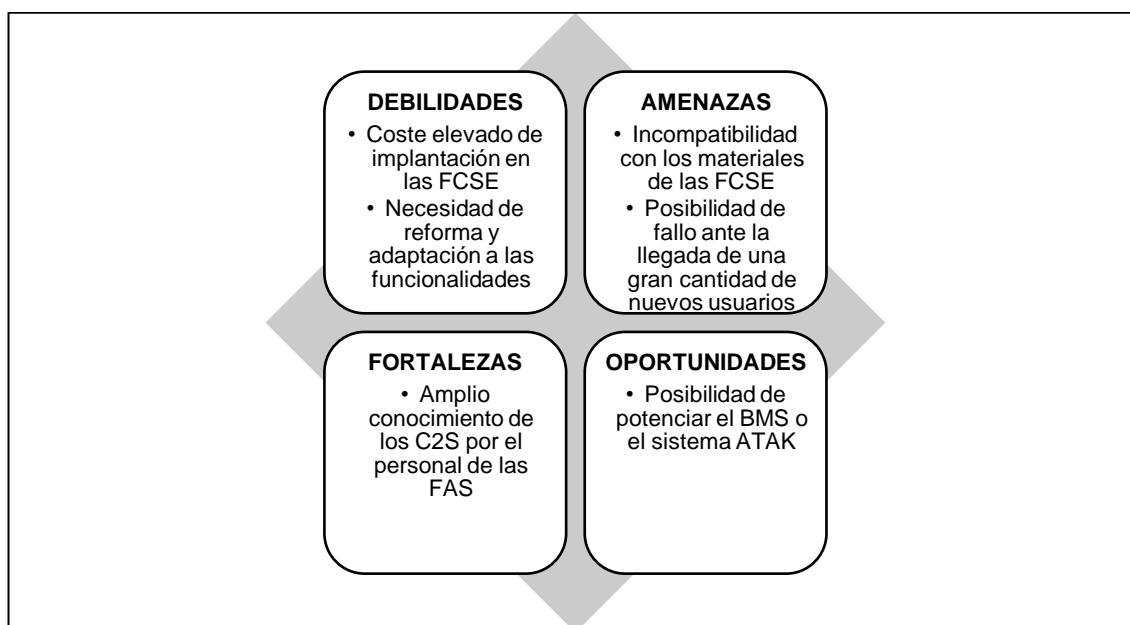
DEBILIDADES

• Coste elevado de implantación en las FCSE
• Necesidad de reforma y adaptación a las funcionalidades

AMENAZAS

• Incompatibilidad con los materiales de las FCSE
• Posibilidad de fallo ante la llegada de una gran cantidad de nuevos usuarios

FORTALEZAS

• Amplio conocimiento de los C2S por el personal de las FAS

OPORTUNIDADES

• Posibilidad de potenciar el BMS o el sistema ATAK